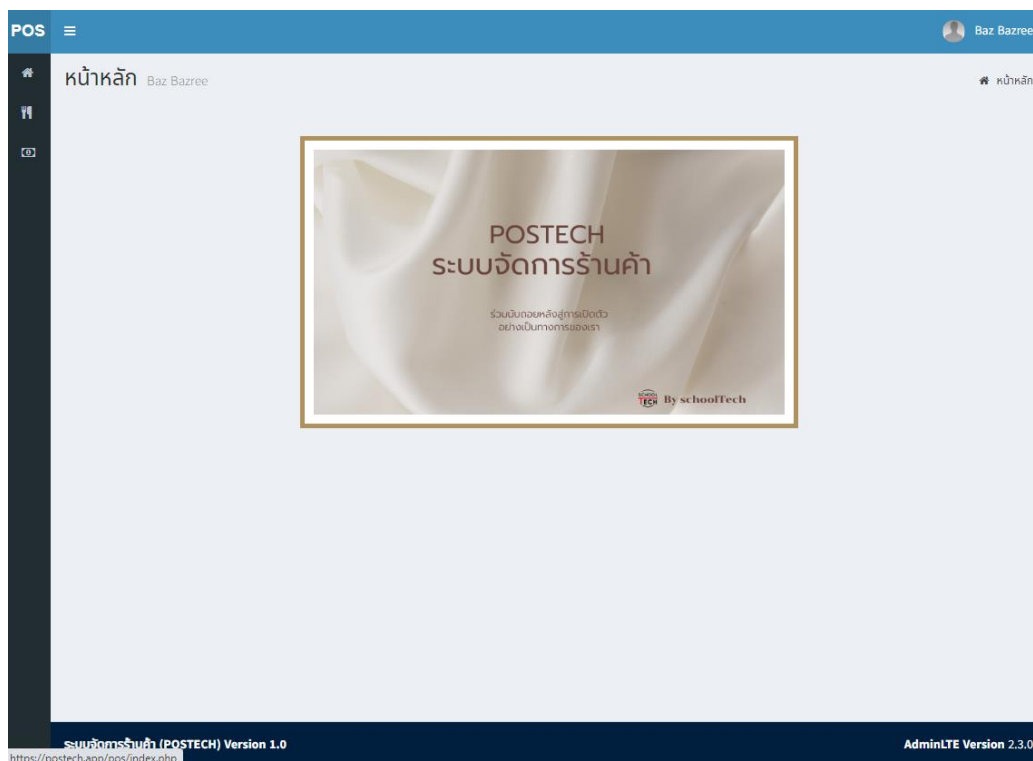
POS ≡

Baz Bazree

หน้าหลัก Baz Bazree

หน้าหลัก

POSTECH
ระบบจัดการร้านค้า

ร่วมนับถอยหลังสู่การเปิดตัว
อย่างเป็นทางการของเรา

SCHOOL TECH By schoolTech

ระบบจัดการร้านค้า (POSTECH) Version 1.0

https://postech.app/pos/index.php

AdminLTE Version 2.3.0